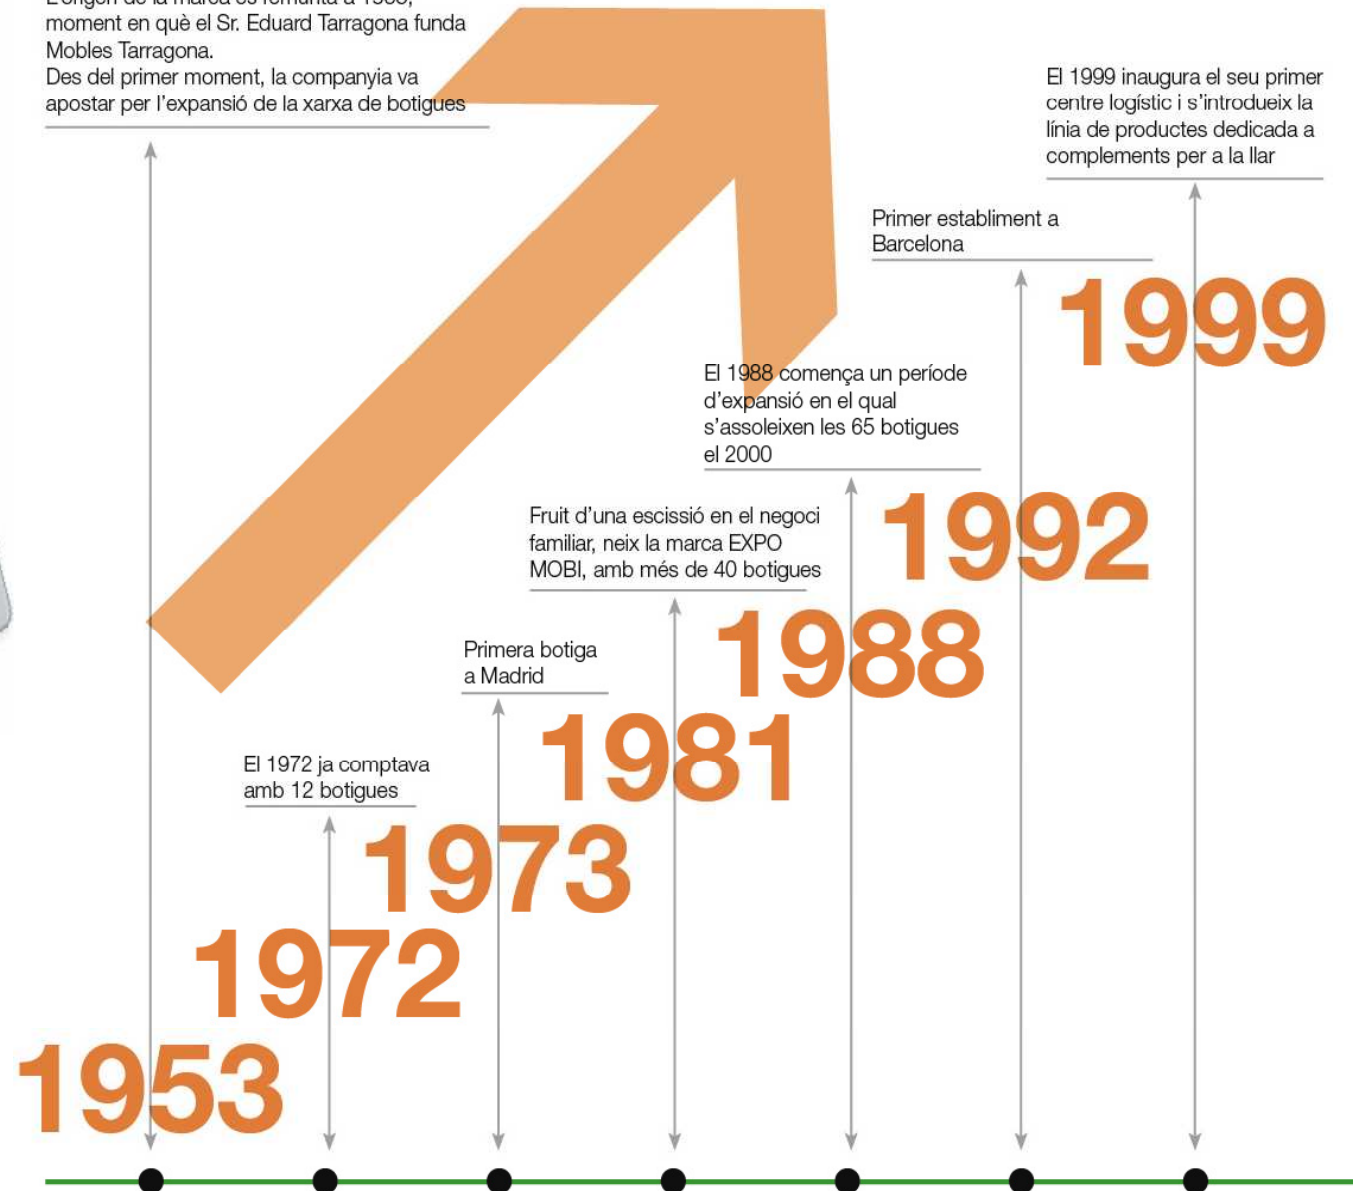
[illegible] moment en què el Sr. Eduard Tarragona funda Mobles Tarragona.
Des del primer moment, la companyia va apostar per l'expansió de la xarxa de botigues

El 1999 inaugura el seu primer centre logístic i s'introdueix la línia de productes dedicada a complements per a la llar

Primer establiment a Barcelona

1999

El 1988 comença un període d'expansió en el qual s'assoleixen les 65 botigues el 2000

1992

Fruit d'una escissió en el negoci familiar, neix la marca EXPO MOBI, amb més de 40 botigues

1988

Primera botiga a Madrid

1981

El 1972 ja comptava amb 12 botigues

1973

1972

1953